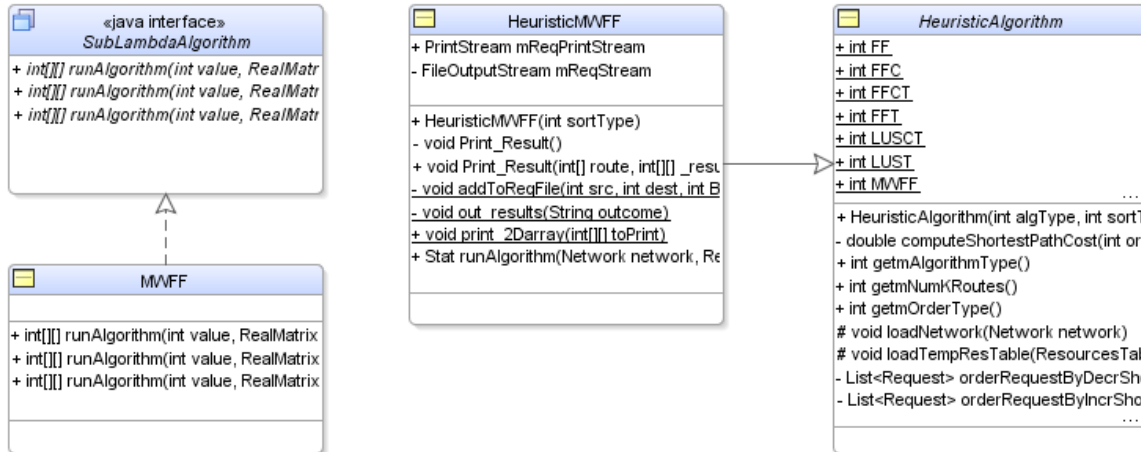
«java interface»
SubLambdaAlgorithm

+ int[][] runAlgorithm(int value, RealMatr
+ int[][] runAlgorithm(int value, RealMatr
+ int[][] runAlgorithm(int value, RealMatr

MWFF

+ int[][] runAlgorithm(int value, RealMatrix
+ int[][] runAlgorithm(int value, RealMatrix
+ int[][] runAlgorithm(int value, RealMatrix

HeuristicMWFF

+ PrintStream mReqPrintStream
- FileOutputStream mReqStream

+ HeuristicMWFF(int sortType)
- void Print_Result()
+ void Print_Result(int[] route, int[][] _resu
- void addToReqFile(int src, int dest, int B
- void out_results(String outcome)
+ void print_2Darray(int[][] toPrint)
+ Stat runAlgorithm(Network network, Re

HeuristicAlgorithm

+ int FF
+ int FFC
+ int FFCT
+ int FFT
+ int LUSCT
+ int LUST
+ int MWFF
...

+ HeuristicAlgorithm(int algType, int sort
- double computeShortestPathCost(int or
+ int getmAlgorithmType()
+ int getmNumKRoutes()
+ int getmOrderType()
# void loadNetwork(Network network)
# void loadTempResTable(ResourcesTa
- List<Request> orderRequestByDecrSh
- List<Request> orderRequestByIncrSho
...